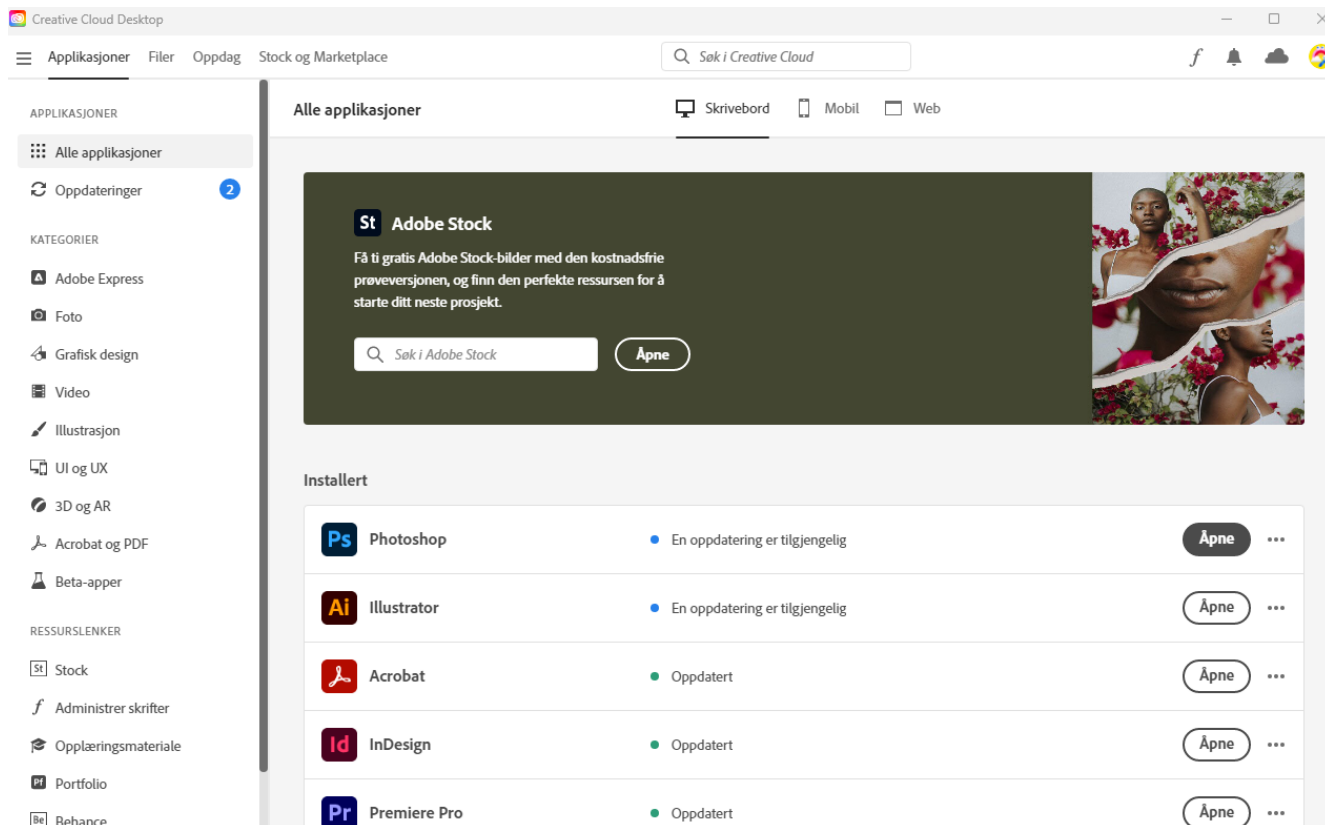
Creative Cloud Desktop

Applikasjoner Filer Oppdag Stock og Marketplace

Søk i Creative Cloud

APPLIKASJONER

Alle applikasjoner

Oppdateringer 2

KATEGORIER

Adobe Express

Foto

Grafisk design

Video

Illustrasjon

UI og UX

3D og AR

Acrobat og PDF

Beta-apper

RESSURSLENKER

Stock

Administrer skrifter

Opplæringsmateriale

Portfolio

Behance

Alle applikasjoner

Skrivebord Mobil Web

St Adobe Stock

Få ti gratis Adobe Stock-bilder med den kostnadsfrie prøveversjonen, og finn den perfekte ressursen for å starte ditt neste prosjekt.

Søk i Adobe Stock

Åpne

Installert

| | | | |
|---|---|---|---|
| Ps | Photoshop | En oppdatering er tilgjengelig | Åpne |
| Ai | Illustrator | En oppdatering er tilgjengelig | Åpne |
| | Acrobat | Oppdatert | Åpne |
| Id | InDesign | Oppdatert | Åpne |
| Pr | Premiere Pro | Oppdatert | Åpne |